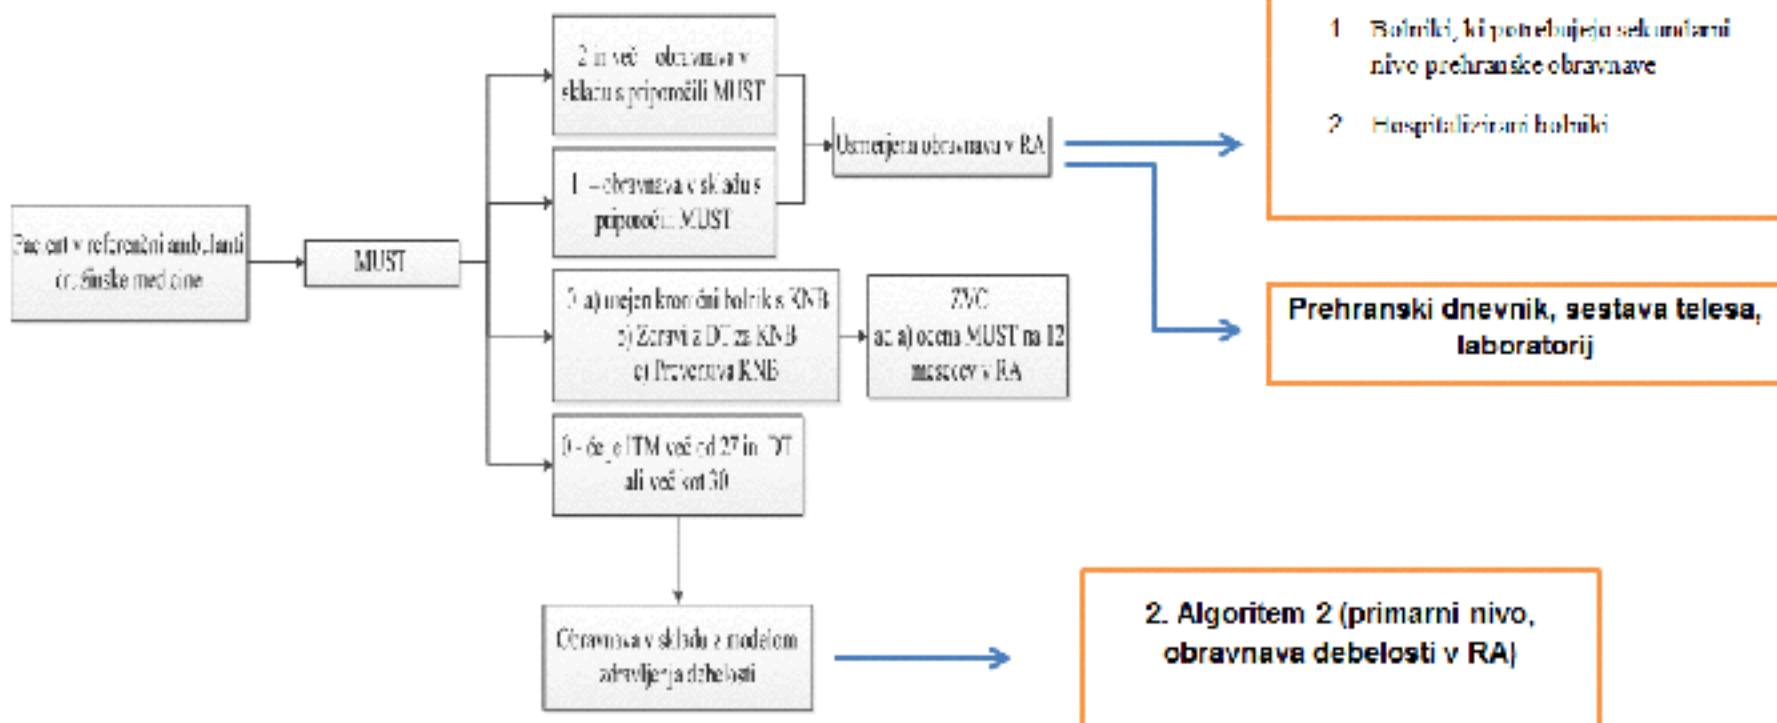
Pacient v referenčni ambulanti družinske medicine

MUST

2 in več – obravnava v skladu s priporočili MUST

1 – obravnava v skladu s priporočili MUST

Usmerjena obravnava v RA

1. Bolniki, ki potrebujejo sekundarni nivo prehranske obravnave

2. Hospitalizirani bolniki

Prehranski dnevnik, sestava telesa, laboratorij

0 a) urejen kronični bolnik s KNB
b) Zdravi z DT za KNB
c) Preventiva KNB

ZVC
ad a) ocena MUST na 12 mesecev v RA

0 - če je ITM več od 27 in DT ali več kot 30

Obravnava v skladu z modelom zdravljenja debelosti

2. Algoritem 2 (primarni nivo, obravnava debelosti v RA)